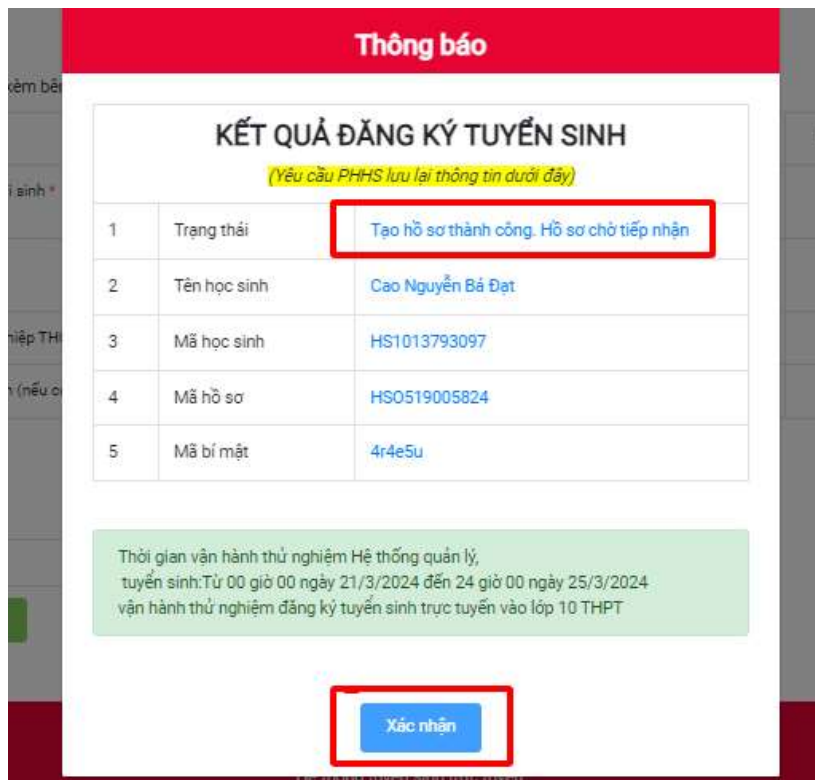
xem bê

i sinh *

iệp TH

(nếu c

Thông báo

KẾT QUẢ ĐĂNG KÝ TUYỂN SINH

(Yêu cầu PHHS lưu lại thông tin dưới đây)

| 1 | Trạng thái | Tạo hồ sơ thành công. Hồ sơ chờ tiếp nhận |
|---|---|---|
| 2 | Tên học sinh | Cao Nguyễn Bá Đạt |
| 3 | Mã học sinh | HS1013793097 |
| 4 | Mã hồ sơ | HS0519005824 |
| 5 | Mã bí mật | 4r4e5u |

Thời gian vận hành thử nghiệm Hệ thống quản lý, tuyển sinh:Từ 00 giờ 00 ngày 21/3/2024 đến 24 giờ 00 ngày 25/3/2024 vận hành thử nghiệm đăng ký tuyển sinh trực tuyến vào lớp 10 THPT

Xác nhận